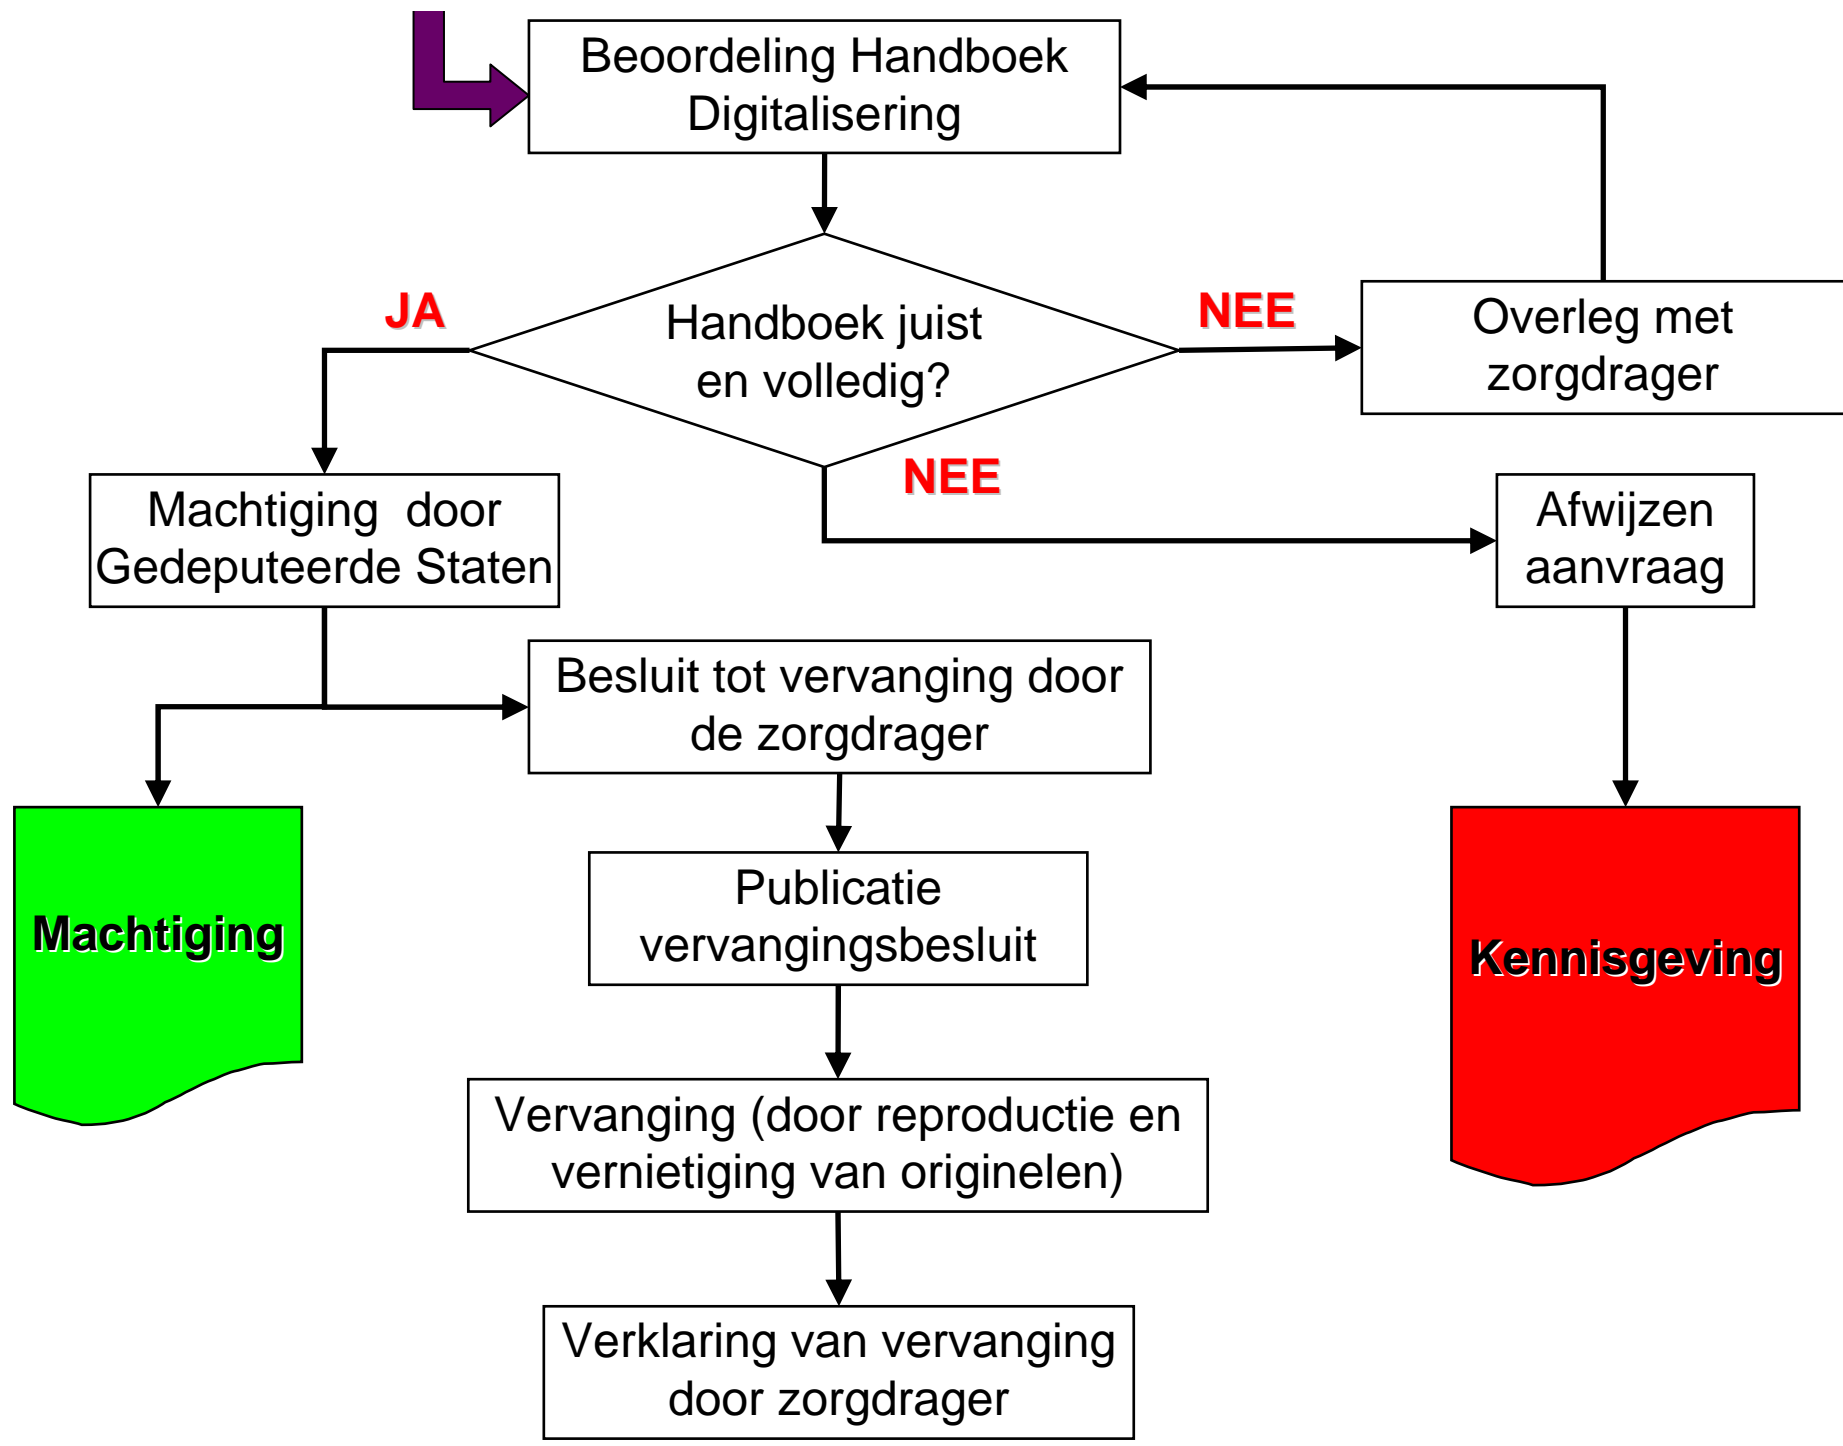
Beoordeling Handboek Digitalisering

Handboek juist en volledig?

JA

NEE

Overleg met zorgdrager

NEE

Machtiging door Gedeputeerde Staten

Afwijzen aanvraag

Besluit tot vervanging door de zorgdrager

Machtiging

Publicatie vervangingsbesluit

Kennisgeving

Vervanging (door reproductie en vernietiging van originelen)

Verklaring van vervanging door zorgdrager